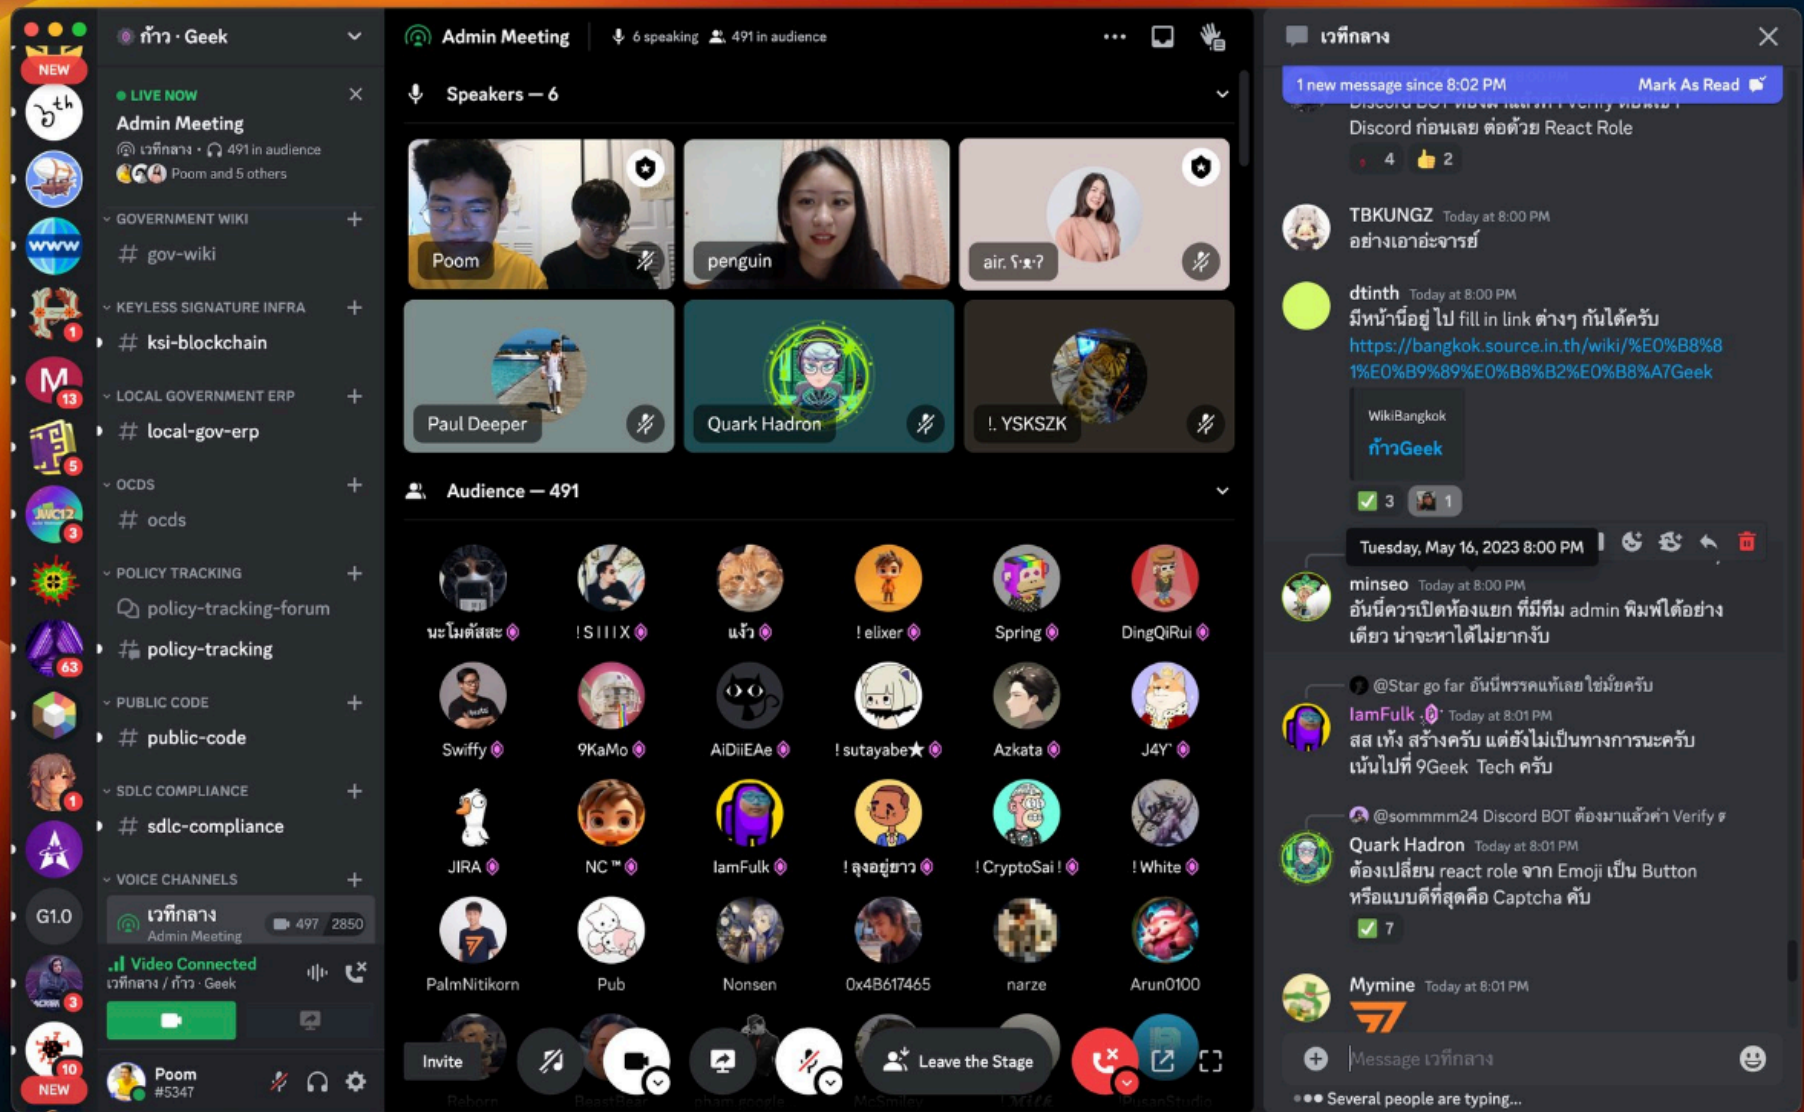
NEW

ก้าว · Geek

LIVE NOW
Admin Meeting
เวทีกลาง · 491 in audience
Poom and 5 others

GOVERNMENT WIKI
# gov-wiki
KEYLESS SIGNATURE INFRA
# ksi-blockchain
LOCAL GOVERNMENT ERP
# local-gov-erp
OCDS
# ocds
POLICY TRACKING
policy-tracking-forum
# policy-tracking
PUBLIC CODE
# public-code
SDLC COMPLIANCE
# sdlc-compliance
VOICE CHANNELS
เวทีกลาง
Admin Meeting
497 2850
Video Connected
เวทีกลาง / ก้าว · Geek

Poom
#5347

1 13 5 3 63 1 G1.0 3 10 NEW

Admin Meeting | 6 speaking | 491 in audience

Speakers — 6
Poom
penguin
air. ʕ•ᴥ•ʔ
Paul Deeper
Quark Hadron
!. YSKSZK

Audience — 491
นะโมตัสสะ
! S I I I X
แจ๋ว
! elixer
Spring
DingQiRui
Swiffy
9KaMo
AiDiiEAe
! sutayabe★
Azkata
J4Y'
JIRA
NC ™
IamFulk
! ลุงอยู่ยาว
! CryptoSai !
! White
PalmNitikorn
Pub
Nonsen
0x4B617465
narze
Arun0100

Invite
Leave the Stage

เวทีกลาง
1 new message since 8:02 PM
Mark As Read
Discord ก่อนเลย ต่อด้วย React Role
4 2

TBKUNGZ Today at 8:00 PM
อย่างเอาอ่ะจารย์

dtinth Today at 8:00 PM
มีหน้านี้อยู่ ไป fill in link ต่างๆ กันได้ครับ
https://bangkok.source.in.th/wiki/%E0%B8%81%E0%B9%89%E0%B8%B2%E0%B8%A7Geek
WikiBangkok
ก้าวGeek
3 1

Tuesday, May 16, 2023 8:00 PM

minseo Today at 8:00 PM
อันนี้ควรเปิดห้องแยก ที่มีทีม admin พิมพ์ได้อย่างเดียว น่าจะหาได้ไม่ยากงับ

@Star go far อันนี้พรรคแท้เลยใช่มั้ยครับ
IamFulk Today at 8:01 PM
สส เท้ง สร้างครับ แต่ยังไม่เป็นทางการนะครับ เน้นไปที่ 9Geek Tech ครับ

@sommmm24 Discord BOT ต้องมาแล้วค่า Verify
Quark Hadron Today at 8:01 PM
ต้องเปลี่ยน react role จาก Emoji เป็น Button หรือแบบดีที่สุดคือ Captcha คับ
7

Mymine Today at 8:01 PM

Message เวทีกลาง
Several people are typing...